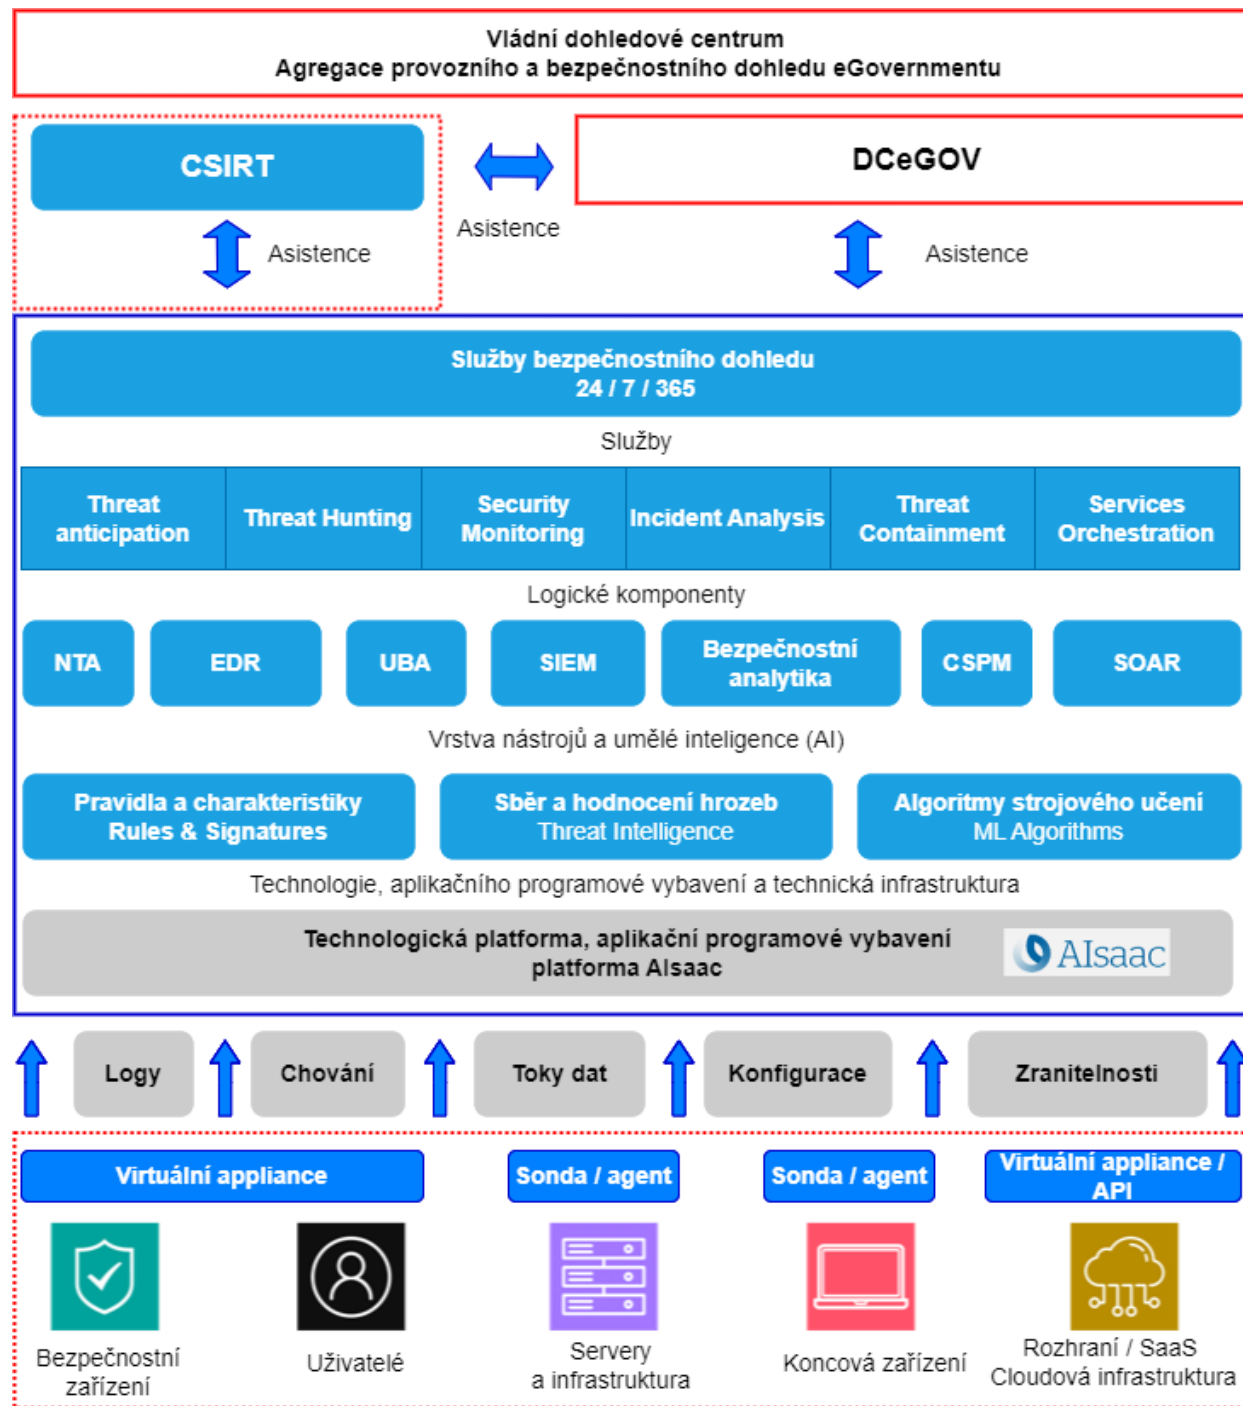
Vládní dohledové centrum
Agregace provozního a bezpečnostního dohledu eGovernmentu

CSIRT

Asistence

Asistence

DCeGOV

Asistence

Služby bezpečnostního dohledu
24 / 7 / 365

Služby

| Threat anticipation | Threat Hunting | Security Monitoring | Incident Analysis | Threat Containment | Services Orchestration |
|---|---|---|---|---|---|

Logické komponenty

NTA
EDR
UBA
SIEM
Bezpečnostní analytika
CSPM
SOAR

Vrstva nástrojů a umělé inteligence (AI)

Pravidla a charakteristiky
Rules & Signatures

Sběr a hodnocení hrozeb
Threat Intelligence

Algoritmy strojového učení
ML Algorithms

Technologie, aplikačního programové vybavení a technická infrastruktura

Technologická platforma, aplikační programové vybavení
platforma AIsaac

AIsaac

Logy
Chování
Toky dat
Konfigurace
Zranitelnosti

Virtuální appliance
Sonda / agent
Sonda / agent
Virtuální appliance / API

Bezpečnostní zařízení
Uživatelé
Servery a infrastruktura
Koncová zařízení
Rozhraní / SaaS
Cloudová infrastruktura